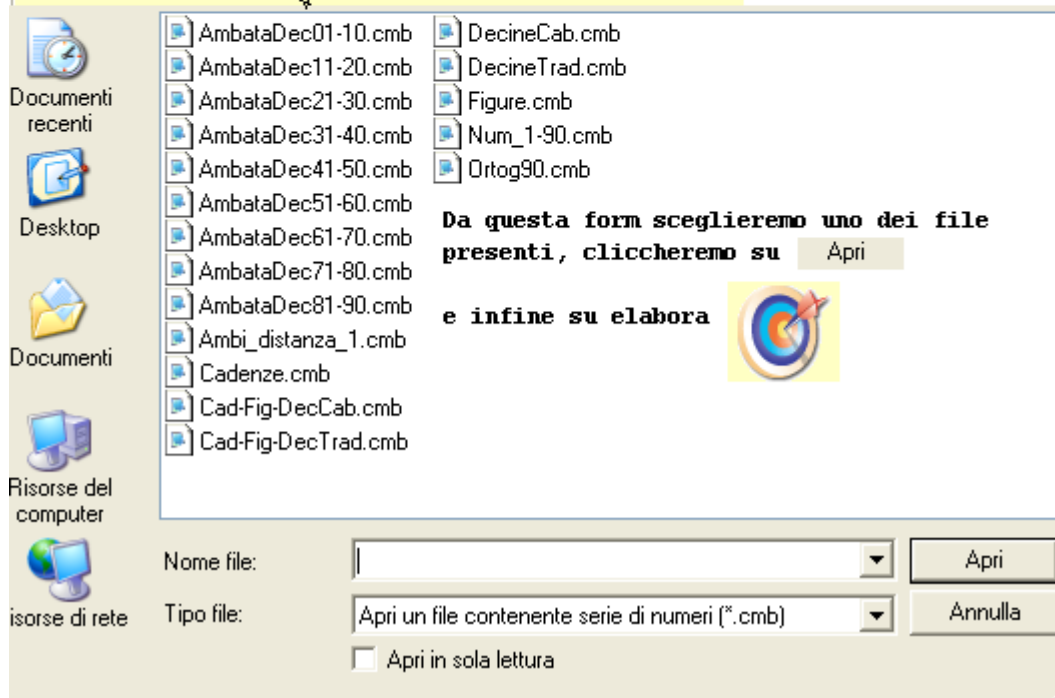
Documenti recenti

Desktop

Documenti

Risorse del computer

isorse di rete

AmbataDec01-10.cmb
AmbataDec11-20.cmb
AmbataDec21-30.cmb
AmbataDec31-40.cmb
AmbataDec41-50.cmb
AmbataDec51-60.cmb
AmbataDec61-70.cmb
AmbataDec71-80.cmb
AmbataDec81-90.cmb
Ambi_distanza_1.cmb
Cadenze.cmb
Cad-Fig-DecCab.cmb
Cad-Fig-DecTrad.cmb

DecineCab.cmb
DecineTrad.cmb
Figure.cmb
Num_1-90.cmb
Ortog90.cmb

Da questa form sceglieremo uno dei file presenti, cliccheremo su Apri

e infine su elabora

Nome file:

Apri

Tipo file:

Apri un file contenente serie di numeri (*.cmb)

Annulla

Apri in sola lettura